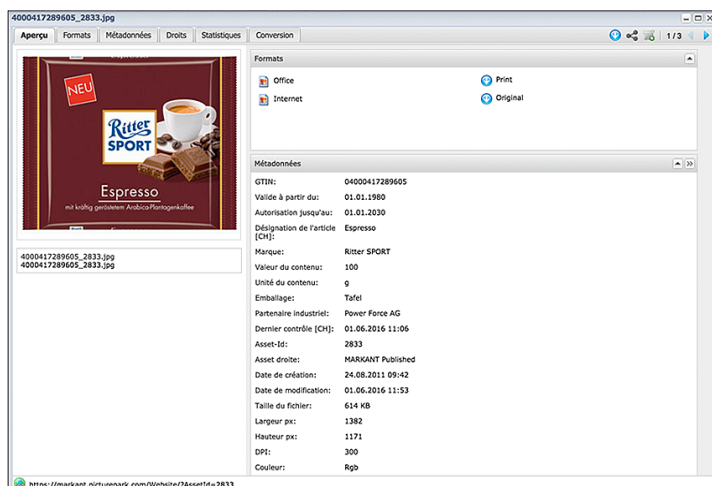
4000417289605_2833.jpg

Aperçu | Formats | Métadonnées | Droits | Statistiques | Conversion

1 / 3

NEU

Ritter SPORT

Espresso

mit kräftig geröstetem Arabica-Plantagenkaffee

4000417289605_2833.jpg
4000417289605_2833.jpg

Formats

Office
Internet
Print
Original

Métadonnées

| | |
|---|---|
| GTIN: | 04000417289605 |
| Valide à partir du: | 01.01.1980 |
| Autorisation jusqu'au: | 01.01.2030 |
| Désignation de l'article [CH]: | Espresso |
| Marque: | Ritter SPORT |
| Valeur du contenu: | 100 |
| Unité du contenu: | g |
| Emballage: | Tafel |
| Partenaire industriel: | Power Force AG |
| Dernier contrôle [CH]: | 01.06.2016 11:06 |
| Asset-Id: | 2833 |
| Asset droite: | MARKANT Published |
| Date de création: | 24.08.2011 09:42 |
| Date de modification: | 01.06.2016 11:53 |
| Taille du fichier: | 614 KB |
| Largeur px: | 1382 |
| Hauteur px: | 1171 |
| DPI: | 300 |
| Couleur: | Rgb |

https://markant.picturepark.com/Website/?AssetId=2833